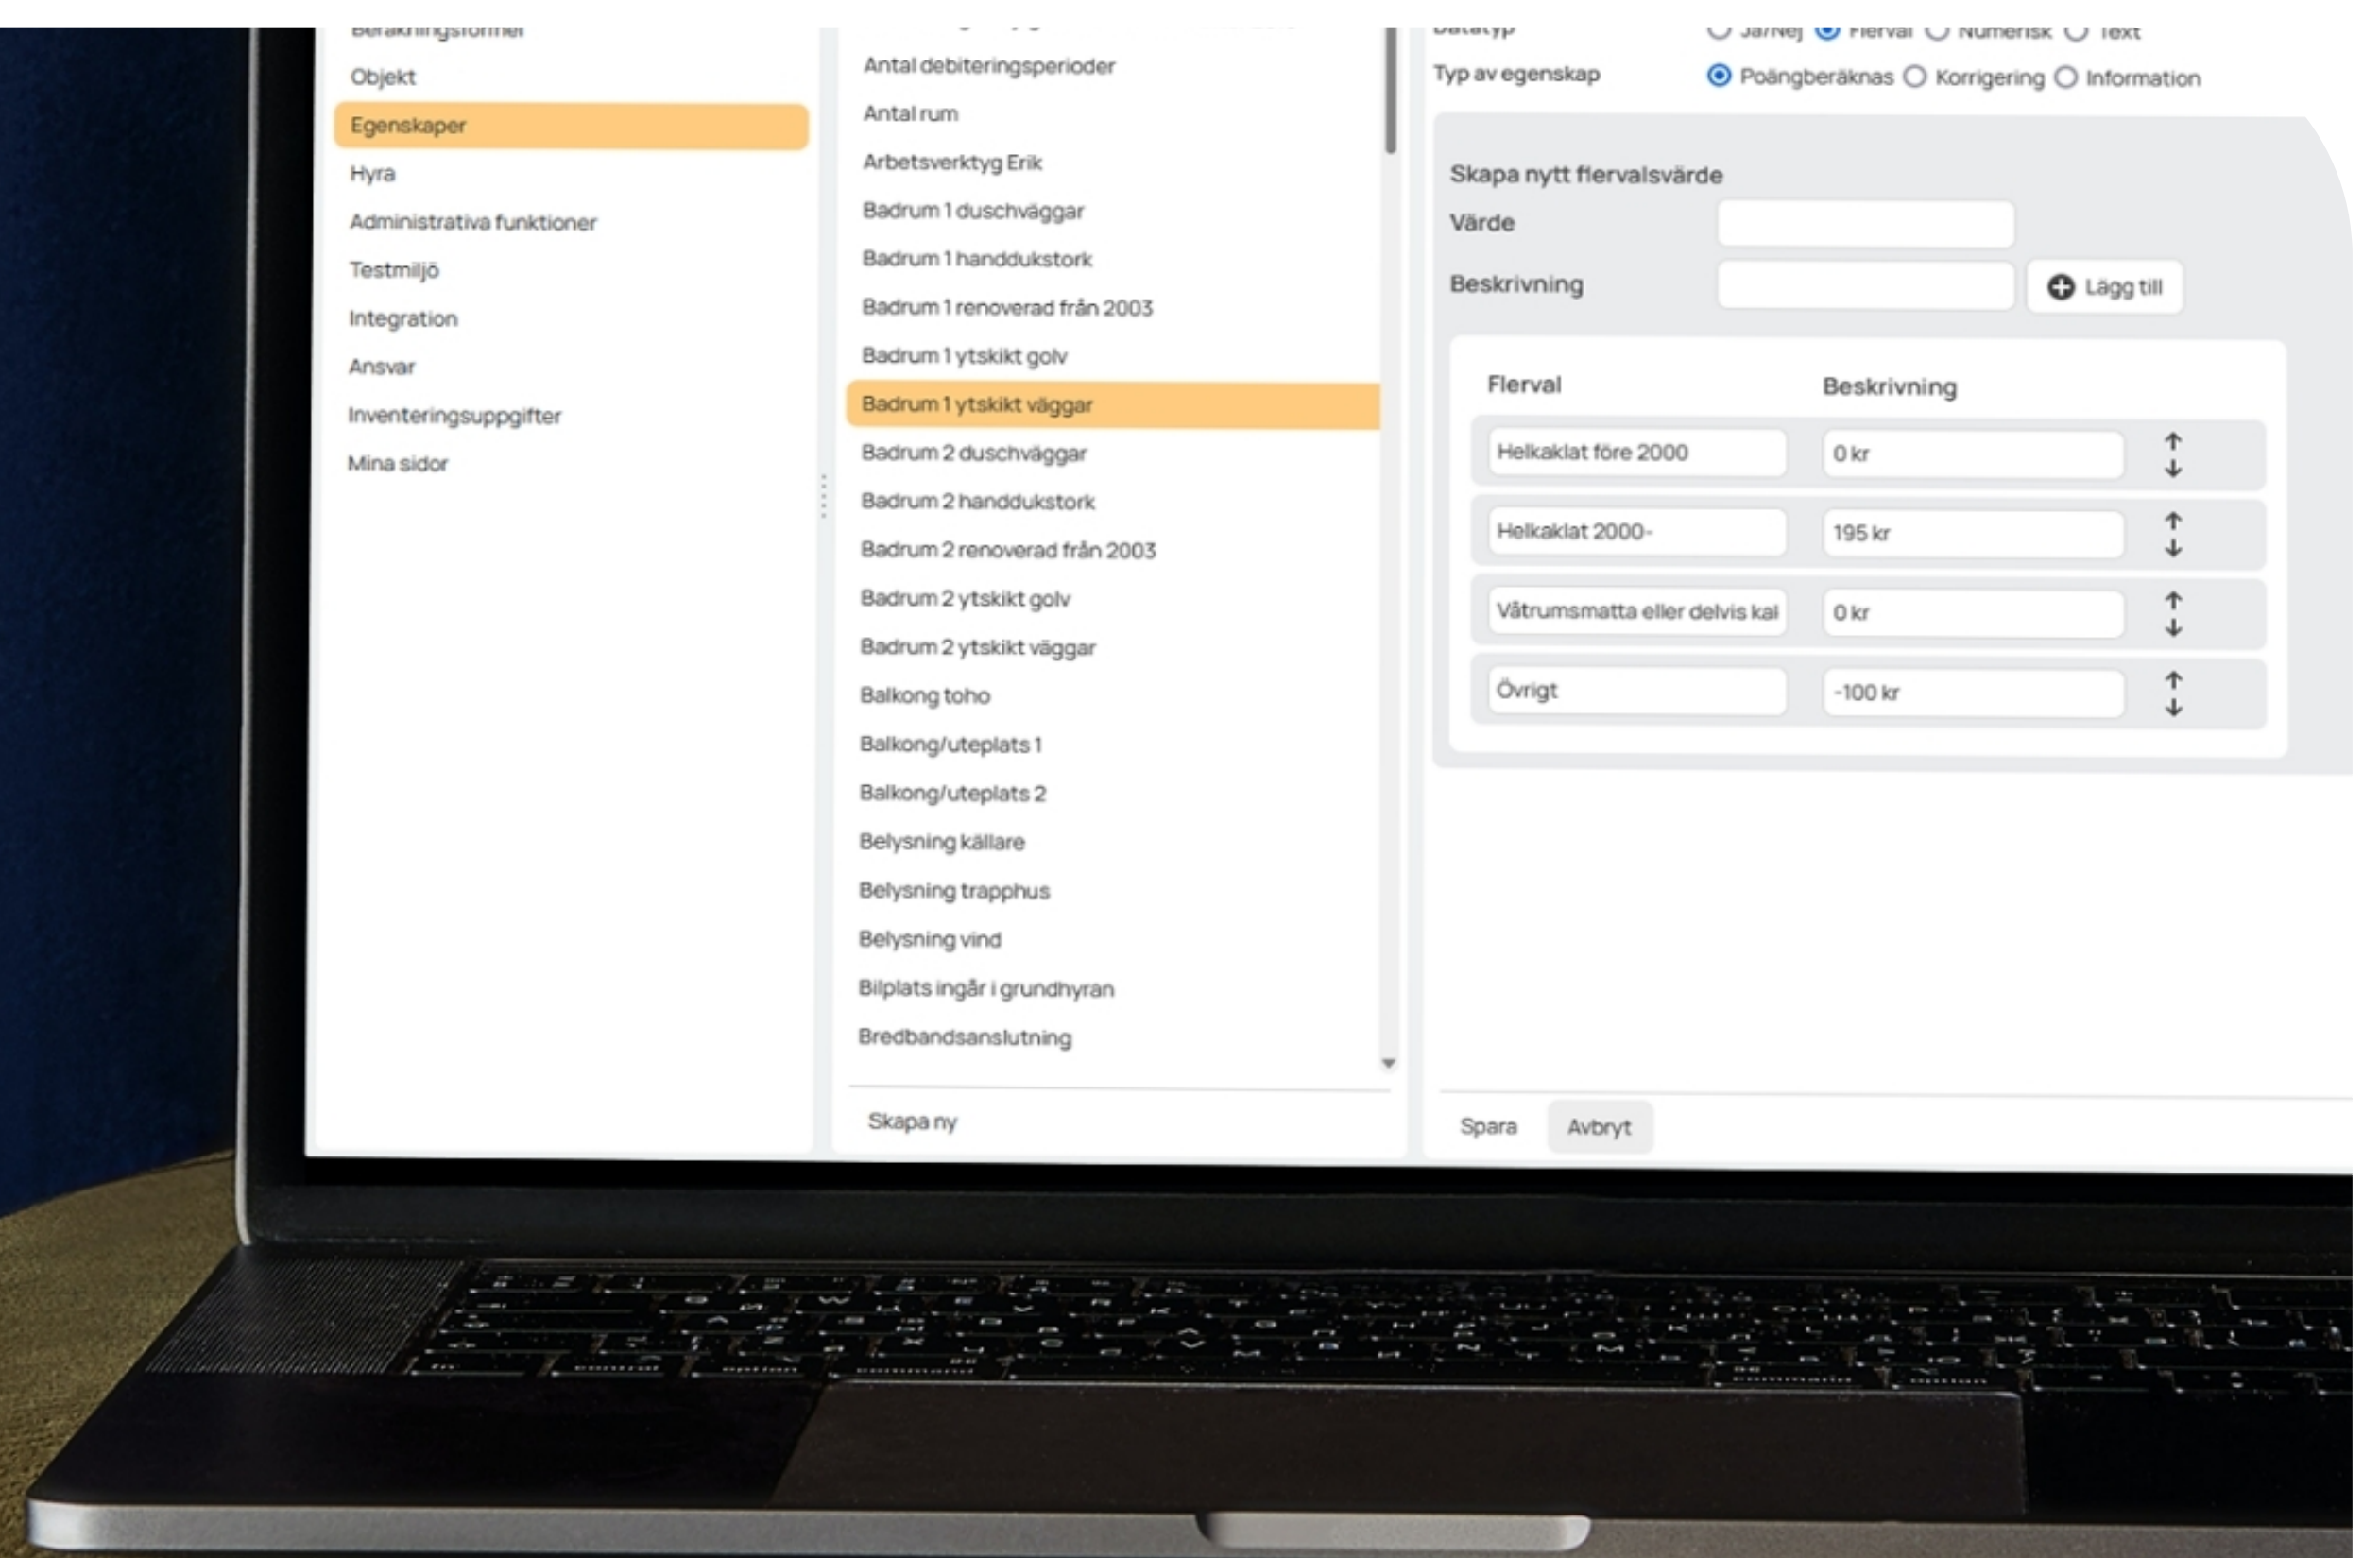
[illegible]
Objekt
Egenskaper
Hyra
Administrativa funktioner
Testmiljö
Integration
Ansvar
Inventeringsuppgifter
Mina sidor

Antal debiteringsperioder
Antal rum
Arbetsverktyg Erik
Badrum 1 duschväggar
Badrum 1 handdukstork
Badrum 1 renoverad från 2003
Badrum 1 ytskikt golv
Badrum 1 ytskikt väggar
Badrum 2 duschväggar
Badrum 2 handdukstork
Badrum 2 renoverad från 2003
Badrum 2 ytskikt golv
Badrum 2 ytskikt väggar
Balkong toho
Balkong/uteplats 1
Balkong/uteplats 2
Belysning källare
Belysning trapphus
Belysning vind
Bilplats ingår i grundhyran
Bredbandsanslutning
Skapa ny

Datatyp Ja/Nej Flerval Numerisk Text
Typ av egenskap Poängberäknas Korrigering Information

Skapa nytt flervalsvärde
Värde
Beskrivning
Lägg till

| Flerval | Beskrivning |
|---|---|
| Helkaklat före 2000 | 0 kr |
| Helkaklat 2000- | 195 kr |
| Våtrumsmatta eller delvis kal | 0 kr |
| Övrigt | -100 kr |

Spara Avbryt